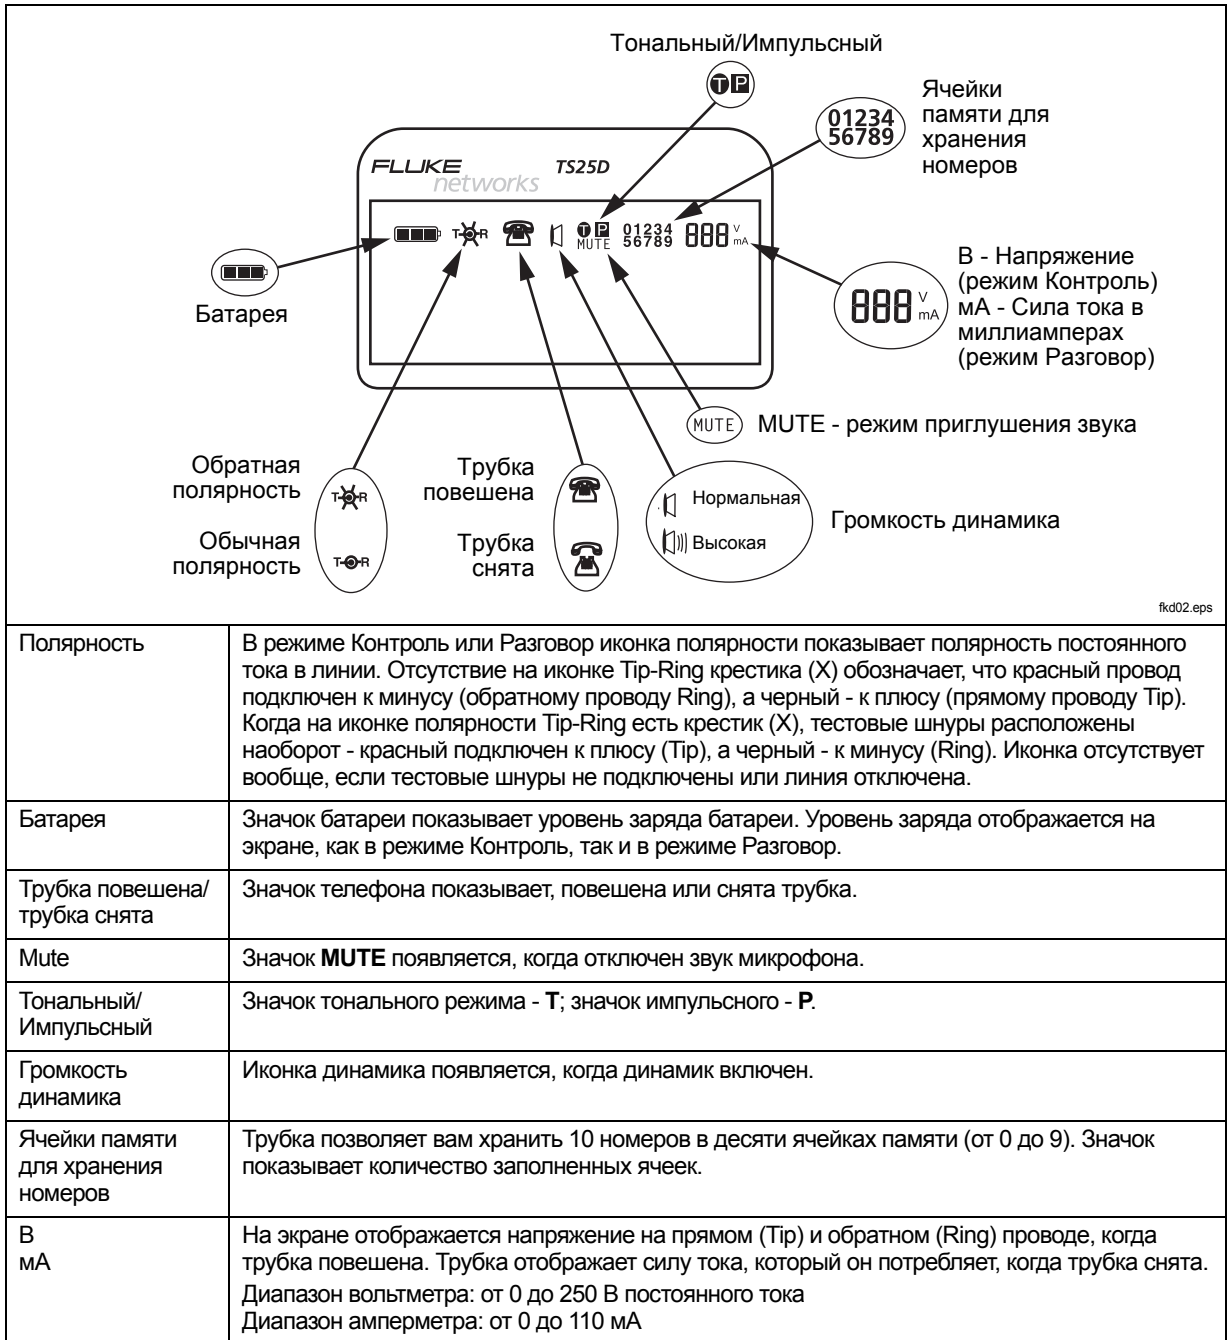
Тональный/Импульсный

Ячейки памяти для хранения номеров

FLUKE networks TS25D

01234 56789

T P MUTE 01234 56789 888 V mA

В - Напряжение (режим Контроль) мА - Сила тока в миллиамперах (режим Разговор)

888 V mA

Батарея

MUTE MUTE - режим приглушения звука

Обратная полярность

Обычная полярность

Трубка повешена

Трубка снята

Нормальная

Высокая

Громкость динамика

fkd02.eps

| Полярность | В режиме Контроль или Разговор иконка полярности показывает полярность постоянного тока в линии. Отсутствие на иконке Tip-Ring крестика (X) обозначает, что красный провод подключен к минусу (обратному проводу Ring), а черный - к плюсу (прямому проводу Tip). Когда на иконке полярности Tip-Ring есть крестик (X), тестовые шнуры расположены наоборот - красный подключен к плюсу (Tip), а черный - к минусу (Ring). Иконка отсутствует вообще, если тестовые шнуры не подключены или линия отключена. |
|---|---|
| Батарея | Значок батареи показывает уровень заряда батареи. Уровень заряда отображается на экране, как в режиме Контроль, так и в режиме Разговор. |
| Трубка повешена/ трубка снята | Значок телефона показывает, повешена или снята трубка. |
| Mute | Значок **MUTE** появляется, когда отключен звук микрофона. |
| Тональный/ Импульсный | Значок тонального режима - **T**; значок импульсного - **P**. |
| Громкость динамика | Иконка динамика появляется, когда динамик включен. |
| Ячейки памяти для хранения номеров | Трубка позволяет вам хранить 10 номеров в десяти ячейках памяти (от 0 до 9). Значок показывает количество заполненных ячеек. |
| В мА | На экране отображается напряжение на прямом (Tip) и обратном (Ring) проводе, когда трубка повешена. Трубка отображает силу тока, который он потребляет, когда трубка снята. Диапазон вольтметра: от 0 до 250 В постоянного тока Диапазон амперметра: от 0 до 110 мА |